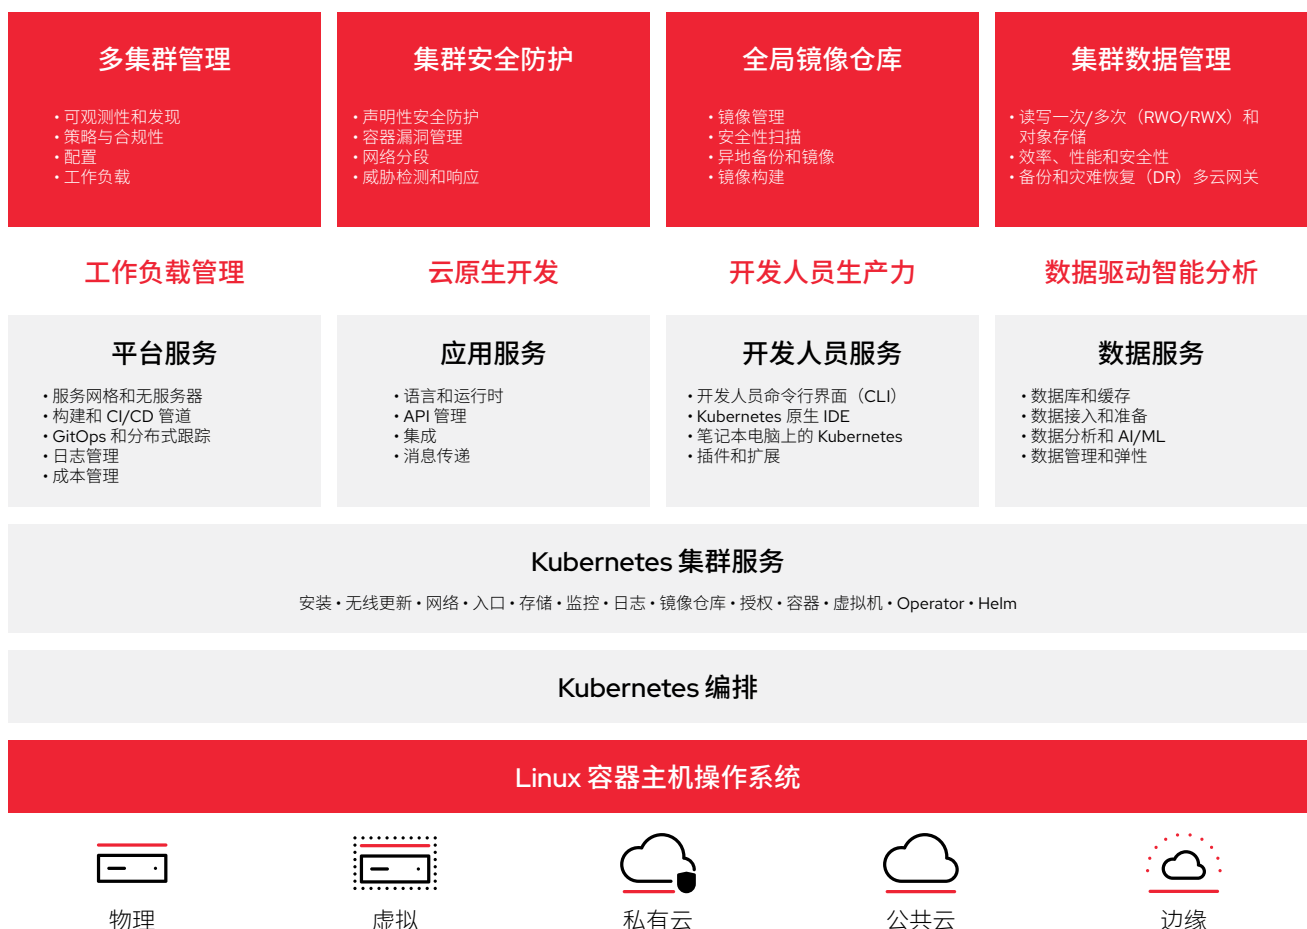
多集群管理

• 可观测性和发现
• 策略与合规性
• 配置
• 工作负载

集群安全防护

• 声明性安全防护
• 容器漏洞管理
• 网络分段
• 威胁检测和响应

全局镜像仓库

• 镜像管理
• 安全性扫描
• 异地备份和镜像
• 镜像构建

集群数据管理

• 读写一次/多次（RWO/RWX）和对象存储
• 效率、性能和安全性
• 备份和灾难恢复（DR）多云网关

工作负载管理

云原生开发

开发人员生产力

数据驱动智能分析

平台服务

• 服务网格和无服务器
• 构建和 CI/CD 管道
• GitOps 和分布式跟踪
• 日志管理
• 成本管理

应用服务

• 语言和运行时
• API 管理
• 集成
• 消息传递

开发人员服务

• 开发人员命令行界面（CLI）
• Kubernetes 原生 IDE
• 笔记本电脑上的 Kubernetes
• 插件和扩展

数据服务

• 数据库和缓存
• 数据接入和准备
• 数据分析和 AI/ML
• 数据管理和弹性

Kubernetes 集群服务

安装 • 无线更新 • 网络 • 入口 • 存储 • 监控 • 日志 • 镜像仓库 • 授权 • 容器 • 虚拟机 • Operator • Helm

Kubernetes 编排

Linux 容器主机操作系统

物理

虚拟

私有云

公共云

边缘